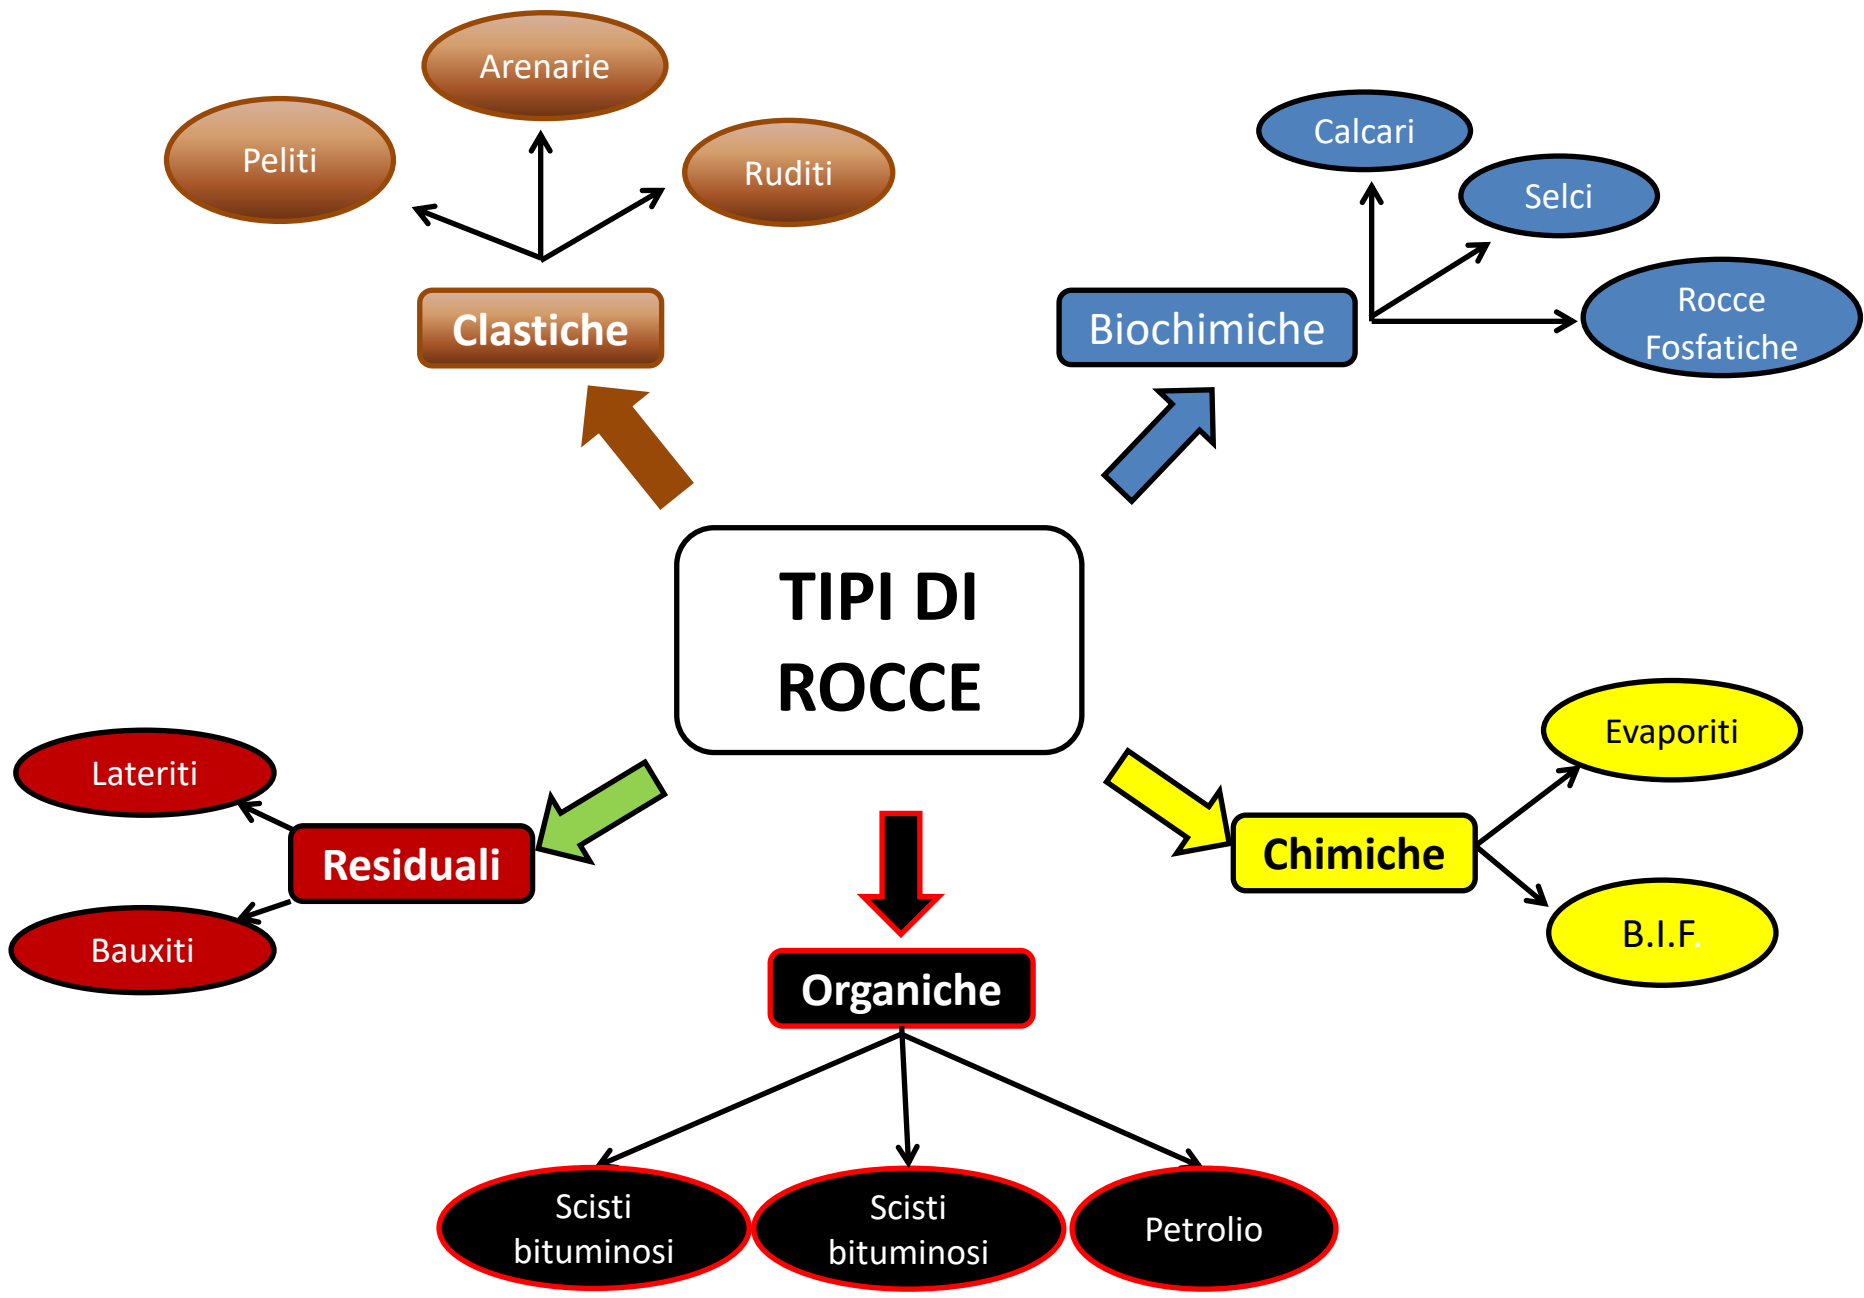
TIPI DI ROCCE

Clastiche

Peliti

Arenarie

Ruditi

Biochimiche

Calcari

Selci

Rocce Fosfatiche

Residuali

Lateriti

Bauxiti

Organiche

Scisti bituminosi

Scisti bituminosi

Petrolio

Chimiche

Evaporiti

B.I.F.